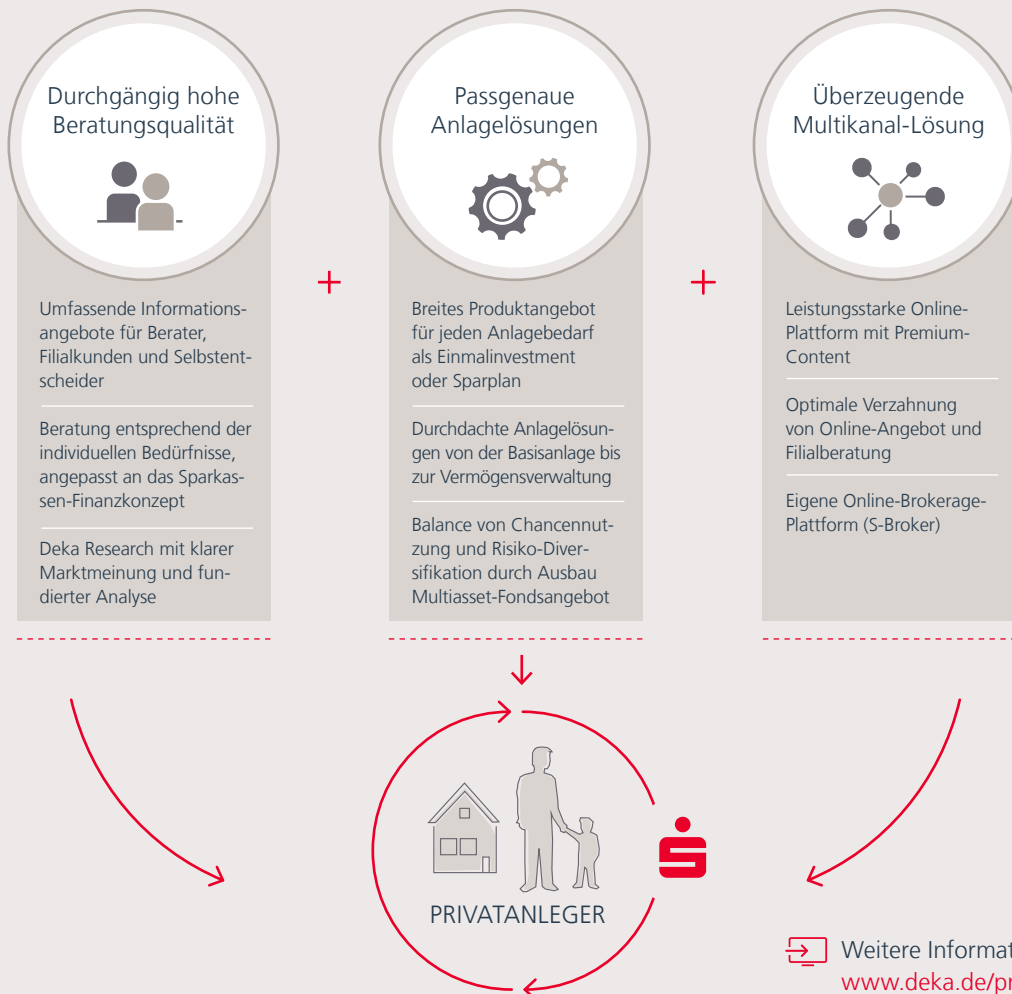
Durchgängig hohe Beratungsqualität

Umfassende Informationsangebote für Berater, Filialkunden und Selbstentscheider

Beratung entsprechend der individuellen Bedürfnisse, angepasst an das Sparkassen-Finanzkonzept

Deka Research mit klarer Marktmeinung und fundierter Analyse

+

Passgenaue Anlagelösungen

Breites Produktangebot für jeden Anlagebedarf als Einmalinvestment oder Sparplan

Durchdachte Anlagelösungen von der Basisanlage bis zur Vermögensverwaltung

Balance von Chancennutzung und Risiko-Diversifikation durch Ausbau Multiasset-Fondsangebot

+

Überzeugende Multikanal-Lösung

Leistungsstarke Online-Plattform mit Premium-Content

Optimale Verzahnung von Online-Angebot und Filialberatung

Eigene Online-Brokerage-Plattform (S-Broker)

PRIVATANLEGER

Weitere Informat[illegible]
www.deka.de/pr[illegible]